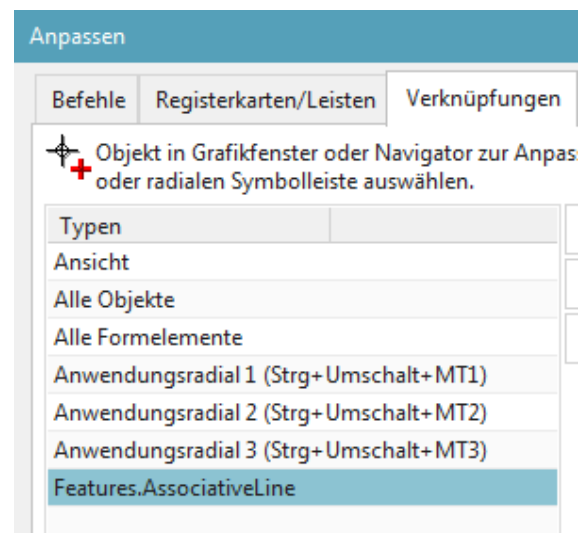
Anpassen

Befehle | Registerkarten/Leisten | Verknüpfungen

Objekt in Grafikfenster oder Navigator zur Anpas
oder radialen Symbolleiste auswählen.

| Typen |
|---|
| Ansicht |
| Alle Objekte |
| Alle Formelemente |
| Anwendungsradial 1 (Strg+Umschalt+MT1) |
| Anwendungsradial 2 (Strg+Umschalt+MT2) |
| Anwendungsradial 3 (Strg+Umschalt+MT3) |
| Features.AssociativeLine |